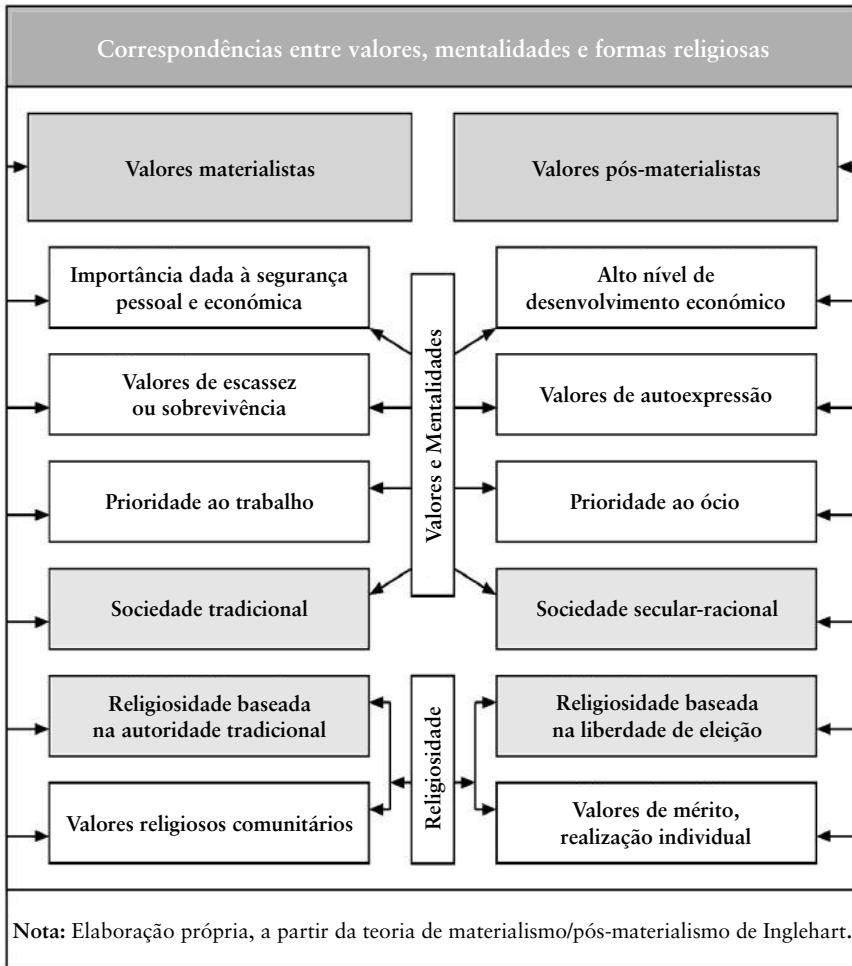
Correspondências entre valores, mentalidades e formas religiosas

Valores materialistas

Valores pós-materialistas

Importância dada à segurança pessoal e económica

Alto nível de desenvolvimento económico

Valores e Mentalidades

Valores de escassez ou sobrevivência

Valores de autoexpressão

Prioridade ao trabalho

Prioridade ao ócio

Sociedade tradicional

Sociedade secular-racional

Religiosidade baseada na autoridade tradicional

Religiosidade

Religiosidade baseada na liberdade de eleição

Valores religiosos comunitários

Valores de mérito, realização individual

**Nota:** Elaboração própria, a partir da teoria de materialismo/pós-materialismo de Inglehart.